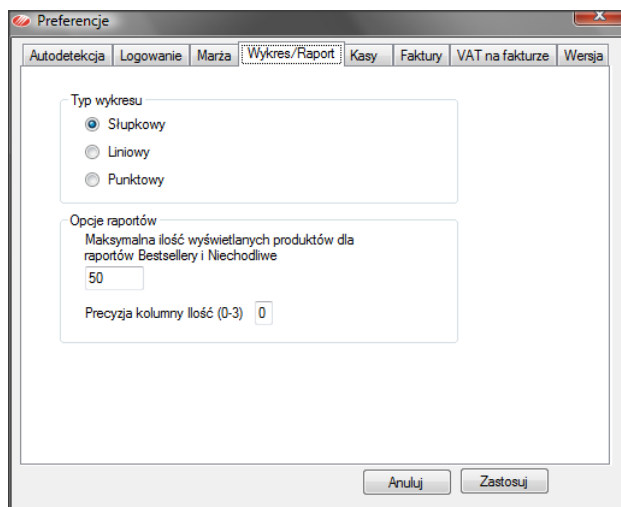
Preferencje

Autodetekcja | Logowanie | Marża | Wykres/Raport | Kasy | Faktury | VAT na fakturze | Wersja

Typ wykresu
Słupkowy
Liniowy
Punktowy

Opcje raportów
Maksymalna ilość wyświetlanych produktów dla raportów Bestsellery i Niechodliwe
50

Precyzja kolumny Ilość (0-3) 0

Anuluj
Zastosuj